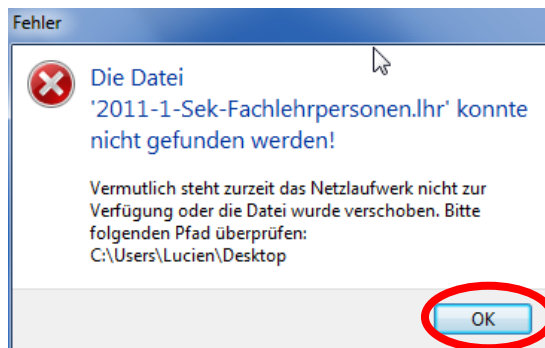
Fehler

Die Datei '2011-1-Sek-Fachlehrpersonen.lhr' konnte nicht gefunden werden!

Vermutlich steht zurzeit das Netzlaufwerk nicht zur Verfügung oder die Datei wurde verschoben. Bitte folgenden Pfad überprüfen:
C:\Users\Lucien\Desktop

OK